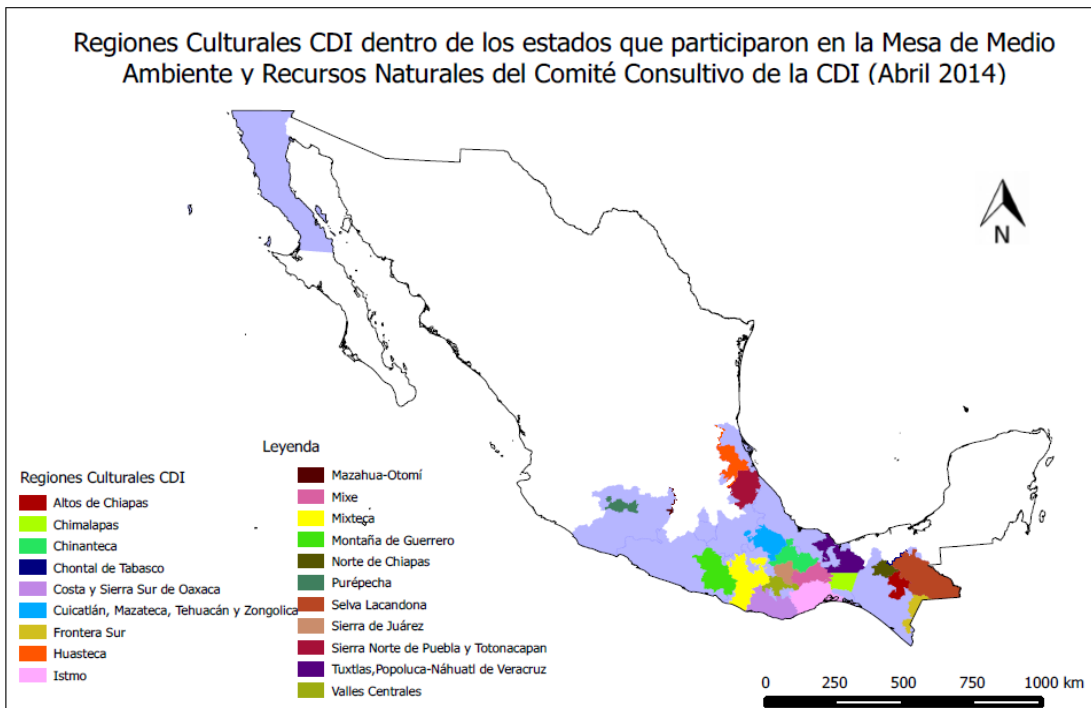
Regiones Culturales CDI dentro de los estados que participaron en la Mesa de Medio Ambiente y Recursos Naturales del Comité Consultivo de la CDI (Abril 2014)

N

Leyenda

Regiones Culturales CDI
Altos de Chiapas
Chimalapas
Chinanteca
Chontal de Tabasco
Costa y Sierra Sur de Oaxaca
Cuicatlán, Mazateca, Tehuacán y Zongolica
Frontera Sur
Huasteca
Istmo

Mazahua-Otomí
Mixe
Mixteca
Montaña de Guerrero
Norte de Chiapas
Purépecha
Selva Lacandona
Sierra de Juárez
Sierra Norte de Puebla y Totonacapan
Tuxtlas,Popoluca-Náhuatl de Veracruz
Valles Centrales

0 250 500 750 1000 km